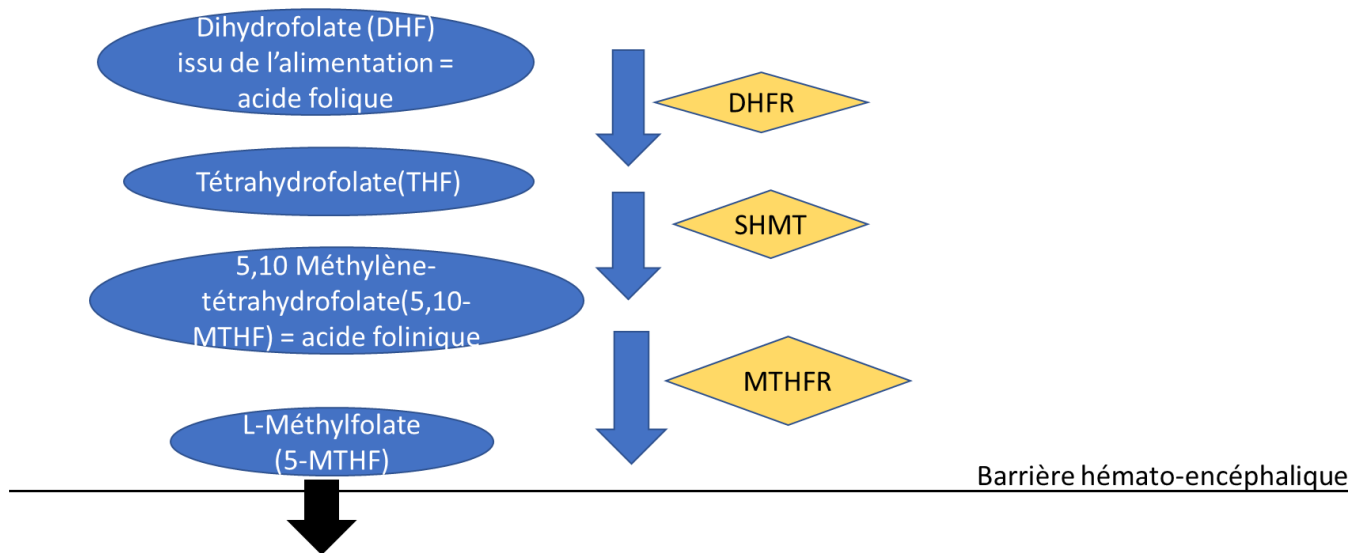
Dihydrofolate (DHF) issu de l'alimentation = acide folique

DHFR

Tétrahydrofolate(THF)

SHMT

5,10 Méthylène-tétrahydrofolate(5,10-MTHF) = acide folinique

MTHFR

L-Méthylfolate (5-MTHF)

Barrière hémato-encéphalique